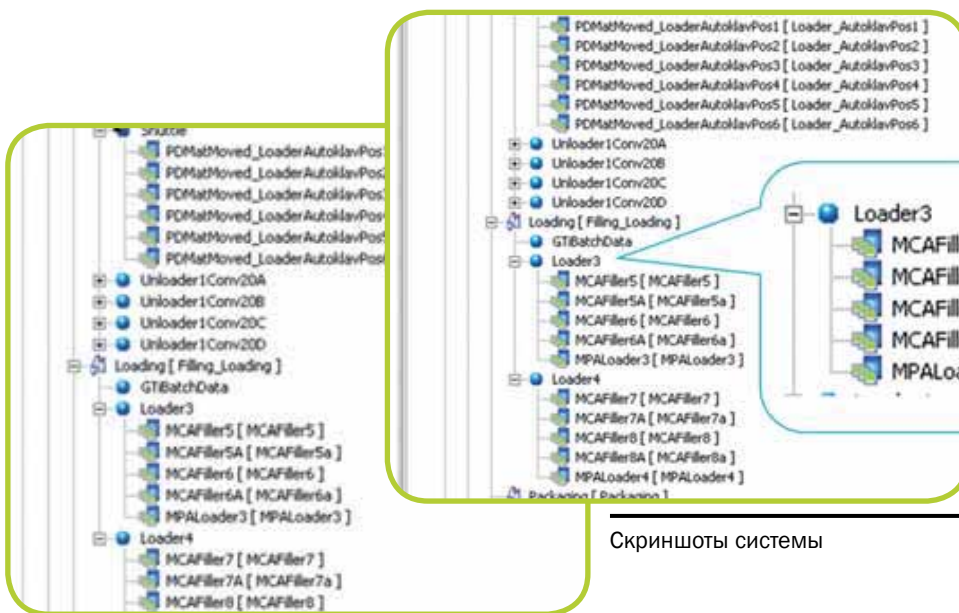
Shuttle
PDMatMoved_LoaderAutoklavPos
PDMatMoved_LoaderAutoklavPos
PDMatMoved_LoaderAutoklavPos
PDMatMoved_LoaderAutoklavPos
PDMatMoved_LoaderAutoklavPos
PDMatMoved_LoaderAutoklavPos
Unloader1Conv20A
Unloader1Conv20B
Unloader1Conv20C
Unloader1Conv20D
Loading [ Filling_Loading ]
GTIBatchData
Loader3
MCAFiller5 [ MCAFiller5 ]
MCAFiller5A [ MCAFiller5a ]
MCAFiller6 [ MCAFiller6 ]
MCAFiller6A [ MCAFiller6a ]
MPALoader3 [ MPALoader3 ]
Loader4
MCAFiller7 [ MCAFiller7 ]
MCAFiller7A [ MCAFiller7a ]
MCAFiller8 [ MCAFiller8 ]

PDMatMoved_LoaderAutoklavPos1 [ Loader_AutoklavPos1 ]
PDMatMoved_LoaderAutoklavPos2 [ Loader_AutoklavPos2 ]
PDMatMoved_LoaderAutoklavPos3 [ Loader_AutoklavPos3 ]
PDMatMoved_LoaderAutoklavPos4 [ Loader_AutoklavPos4 ]
PDMatMoved_LoaderAutoklavPos5 [ Loader_AutoklavPos5 ]
PDMatMoved_LoaderAutoklavPos6 [ Loader_AutoklavPos6 ]
Unloader1Conv20A
Unloader1Conv20B
Unloader1Conv20C
Unloader1Conv20D
Loading [ Filling_Loading ]
GTIBatchData
Loader3
MCAFiller5 [ MCAFiller5 ]
MCAFiller5A [ MCAFiller5a ]
MCAFiller6 [ MCAFiller6 ]
MCAFiller6A [ MCAFiller6a ]
MPALoader3 [ MPALoader3 ]
Loader4
MCAFiller7 [ MCAFiller7 ]
MCAFiller7A [ MCAFiller7a ]
MCAFiller8 [ MCAFiller8 ]
MCAFiller8A [ MCAFiller8a ]
MPALoader4 [ MPALoader4 ]
Packaging [ Packaging ]

Loader3
MCAFill
MCAFill
MCAFill
MCAFill
MPALoa

Скриншоты системы